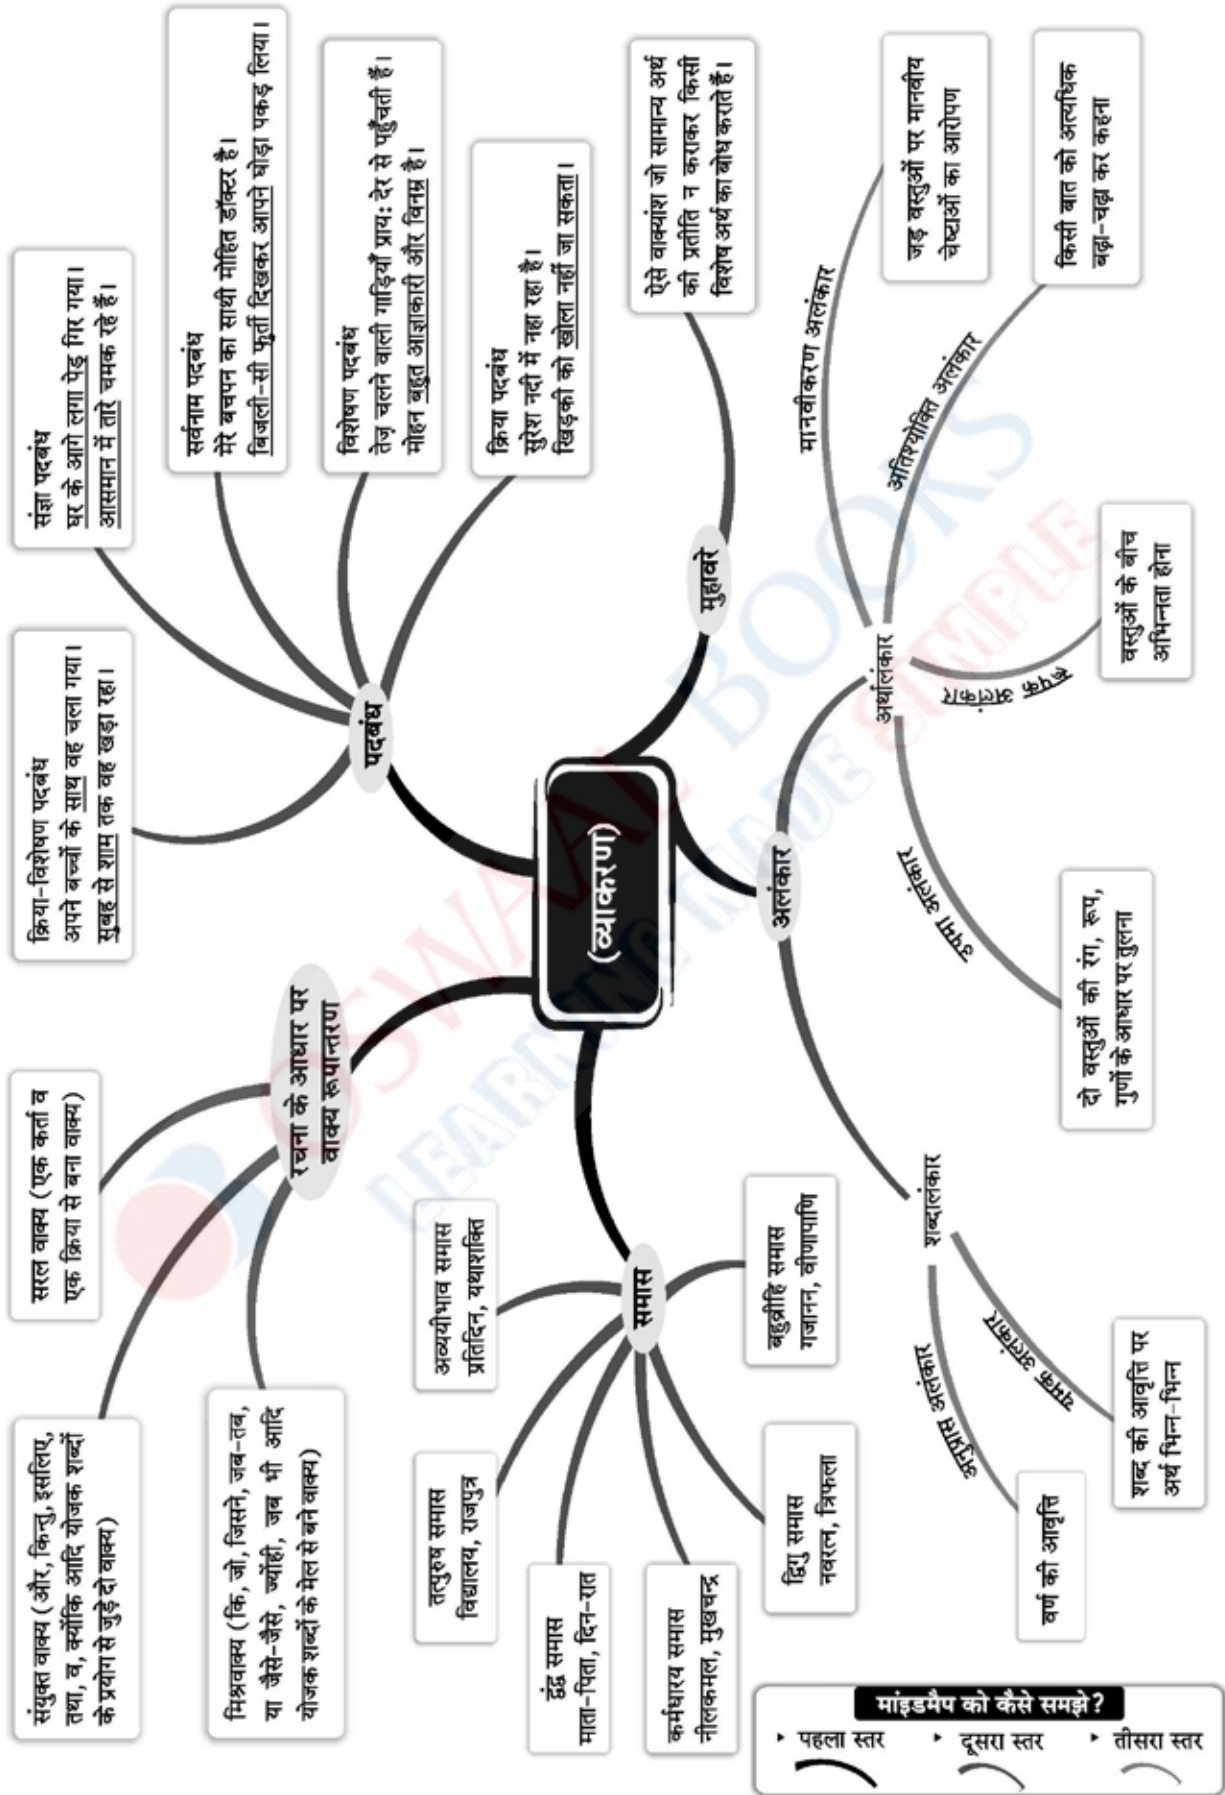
(व्याकरण)

पदबंध

संज्ञा पदबंध
घर के आगे लगा पेड़ गिर गया।
आसमान में तारे चमक रहे हैं।

सर्वनाम पदबंध
मेरे बचपन का साथी मोहित डॉक्टर है।
बिजली-सी फुर्ती दिखाकर आपने घोड़ा पकड़ लिया।

विशेषण पदबंध
तेज़ चलने वाली गाड़ियाँ प्रायः देर से पहुँचती हैं।
मोहन बहुत आज्ञाकारी और विनम्र है।

क्रिया पदबंध
सुरेश नदी में नहा रहा है।
खिड़की को खोला नहीं जा सकता।

क्रिया-विशेषण पदबंध
अपने बच्चों के साथ वह चला गया।
सुबह से शाम तक वह खड़ा रहा।

मुहावरे

ऐसे वाक्यांश जो सामान्य अर्थ की प्रतीति न कराकर किसी विशेष अर्थ का बोध कराते हैं।

अलंकार

अर्थालंकार

मानवीकरण अलंकार
जड़ वस्तुओं पर मानवीय चेष्टाओं का आरोपण

अतिश्योक्ति अलंकार
किसी बात को अत्यधिक बढ़ा-चढ़ा कर कहना

रूपक अलंकार
वस्तुओं के बीच अभिन्नता होना

उपमा अलंकार
दो वस्तुओं की रंग, रूप, गुणों के आधार पर तुलना

शब्दालंकार

यमक अलंकार
शब्द की आवृत्ति पर अर्थ भिन्न-भिन्न

अनुप्रास अलंकार
वर्ण की आवृत्ति

समास

अव्ययीभाव समास
प्रतिदिन, यथाशक्ति

बहुव्रीहि समास
गजानन, वीणापाणि

तत्पुरुष समास
विद्यालय, राजपुत्र

द्वंद्व समास
माता-पिता, दिन-रात

कर्मधारय समास
नीलकमल, मुखचन्द्र

द्विगु समास
नवरत्न, त्रिफला

रचना के आधार पर वाक्य रूपान्तरण

सरल वाक्य (एक कर्ता व एक क्रिया से बना वाक्य)

संयुक्त वाक्य (और, किन्तु, इसलिए, तथा, व, क्योंकि आदि योजक शब्दों के प्रयोग से जुड़े दो वाक्य)

मिश्रवाक्य (कि, जो, जिसने, जब-तब, या जैसे-जैसे, ज्योंही, जब भी आदि योजक शब्दों के मेल से बने वाक्य)

माइंडमैप को कैसे समझे?
पहला स्तर
दूसरा स्तर
तीसरा स्तर

OSWAAL BOOKS
LEARNING MADE SIMPLE